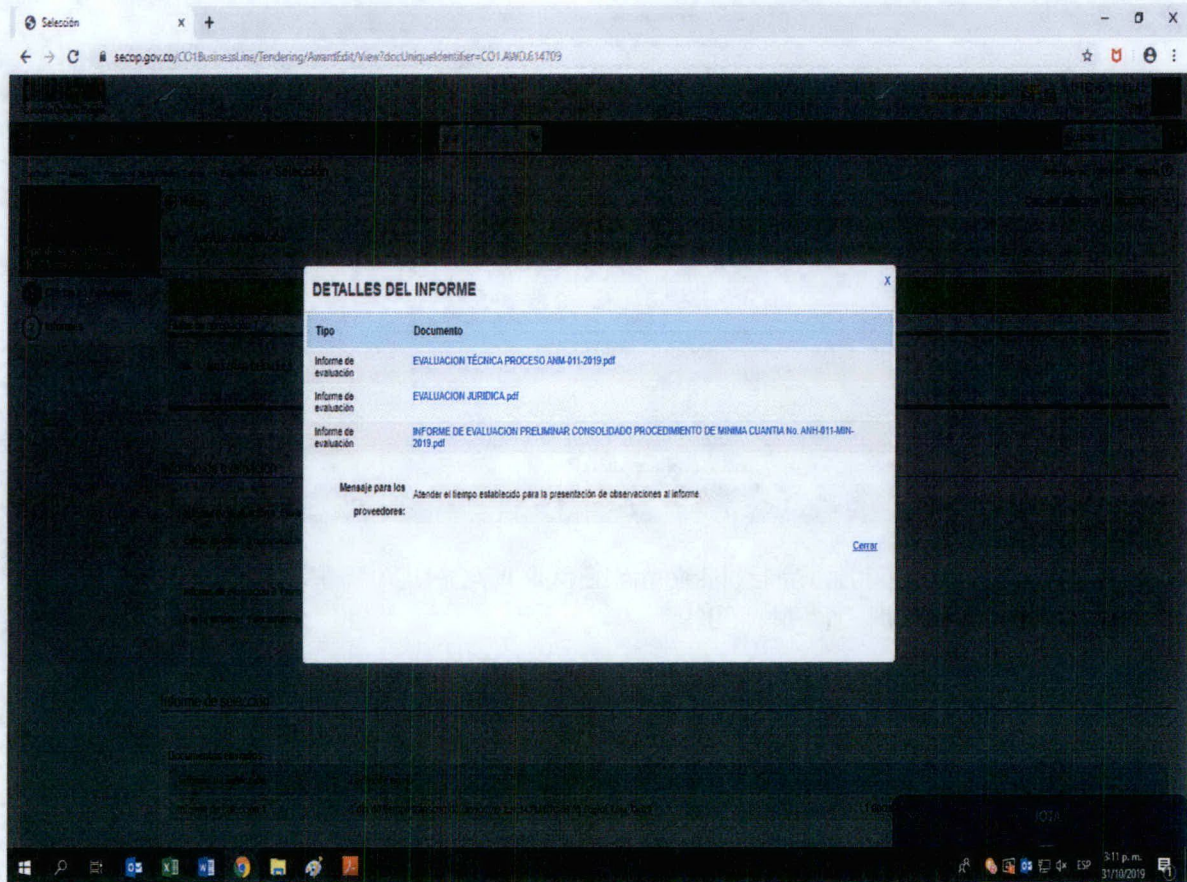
Selección

secop.gov.co/CO1BusinessLine/Tendering/AwardEdit/View?docUniqueIdentifier=CO1.AWD.614709

DETALLES DEL INFORME

| Tipo | Documento |
|---|---|
| Informe de evaluación | EVALUACION TÉCNICA PROCESO ANM-011-2019.pdf |
| Informe de evaluación | EVALUACION JURIDICA.pdf |
| Informe de evaluación | INFORME DE EVALUACION PRELIMINAR CONSOLIDADO PROCEDIMIENTO DE MINIMA CUANTIA No. ANH-011-MIN-2019.pdf |

Mensaje para los proveedores: Atender el tiempo establecido para la presentación de observaciones al informe

Cerrar

Informe de selección

3:11 p.m.
31/10/2019